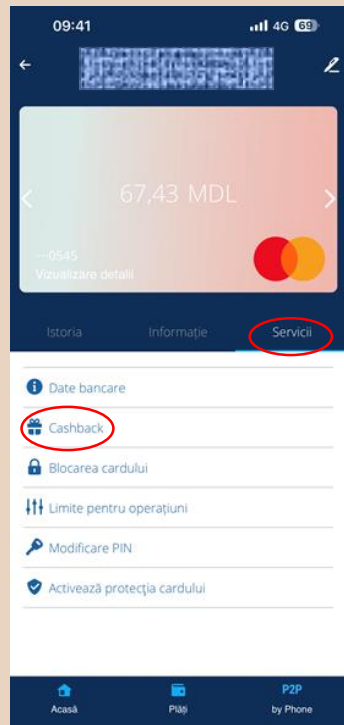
09:41 4G 69

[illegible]

67,43 MDL

····0545
Vizualizare detalii

Istoria Informaţie Servicii

Date bancare

Cashback

Blocarea cardului

Limite pentru operaţiuni

Modificare PIN

Activează protecţia cardului

Acasă Plăţi P2P by Phone